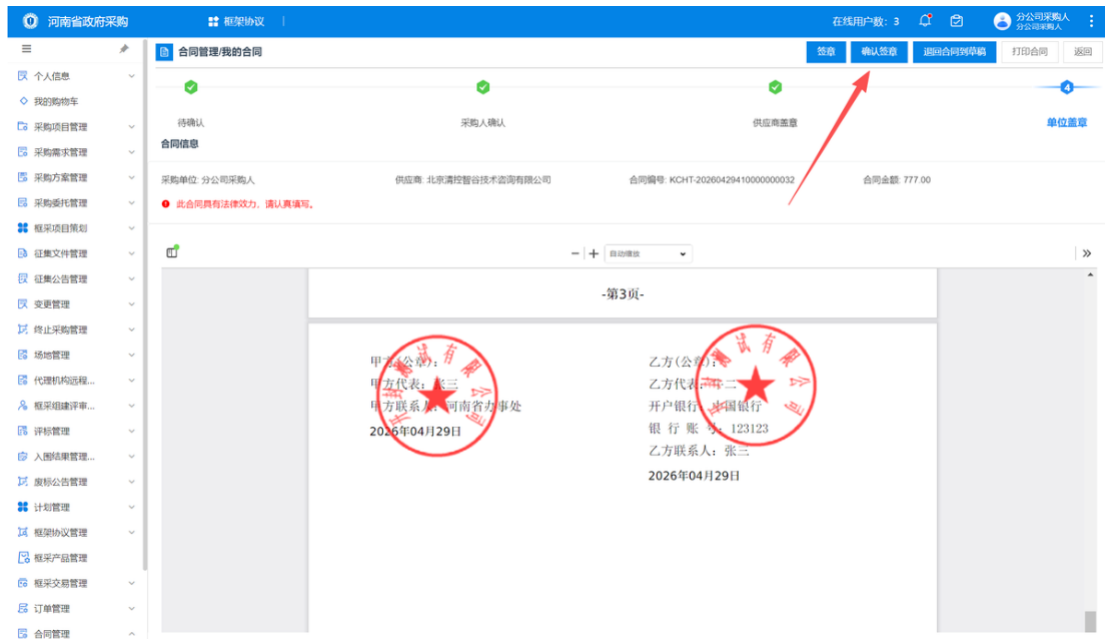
河南省政府采购 框架协议 在线用户数：3 分公司采购人 分公司采购人

个人信息
我的购物车
采购项目管理
采购需求管理
采购方案管理
采购委托管理
框采项目策划
征集文件管理
征集公告管理
变更管理
终止采购管理
场地管理
代理机构远程...
框采组建评审...
评标管理
入围结果管理...
废标公告管理
计划管理
框架协议管理
框采产品管理
框采交易管理
订单管理
合同管理

合同管理/我的合同

签章 确认签章 退回合同到草稿 打印合同 返回

待确认 采购人确认 供应商盖章 4 单位盖章

合同信息

采购单位：分公司采购人 供应商：北京清控智谷技术咨询有限公司 合同编号：KCHT-20260429410000000032 合同金额：777.00

此合同具有法律效力，请认真填写。

自动缩放

-第3页-

甲方(公章)：
甲方代表：张三
甲方联系人：河南省办事处
2026年04月29日

乙方(公章)：
乙方代表：李二
开户银行：中国银行
银行账号：123123
乙方联系人：张三
2026年04月29日